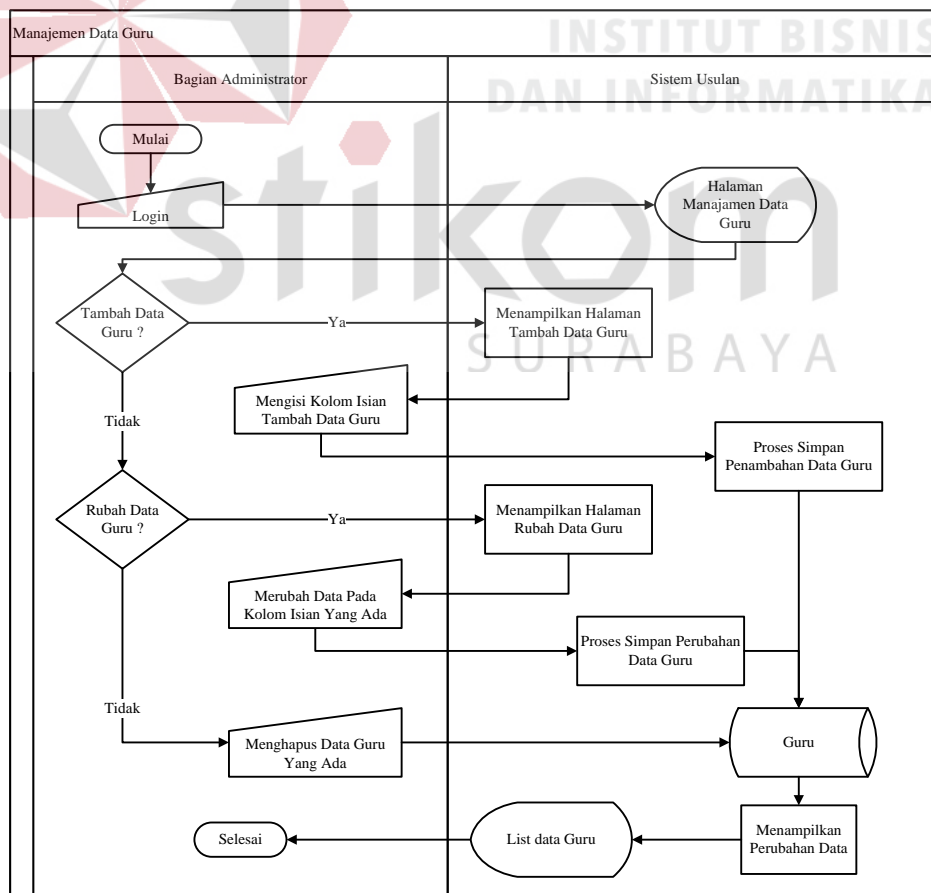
INSTITUT BISNIS DAN INFORMATIKA

stikom

SURABAYA

Manajemen Data Guru

Bagian Administrator

Sistem Usulan

Mulai

Login

Halaman Manajamen Data Guru

Tambah Data Guru ?

Ya

Menampilkan Halaman Tambah Data Guru

Mengisi Kolom Isian Tambah Data Guru

Tidak

Proses Simpan Penambahan Data Guru

Rubah Data Guru ?

Ya

Menampilkan Halaman Rubah Data Guru

Merubah Data Pada Kolom Isian Yang Ada

Proses Simpan Perubahan Data Guru

Tidak

Menghapus Data Guru Yang Ada

Guru

Selesai

List data Guru

Menampilkan Perubahan Data